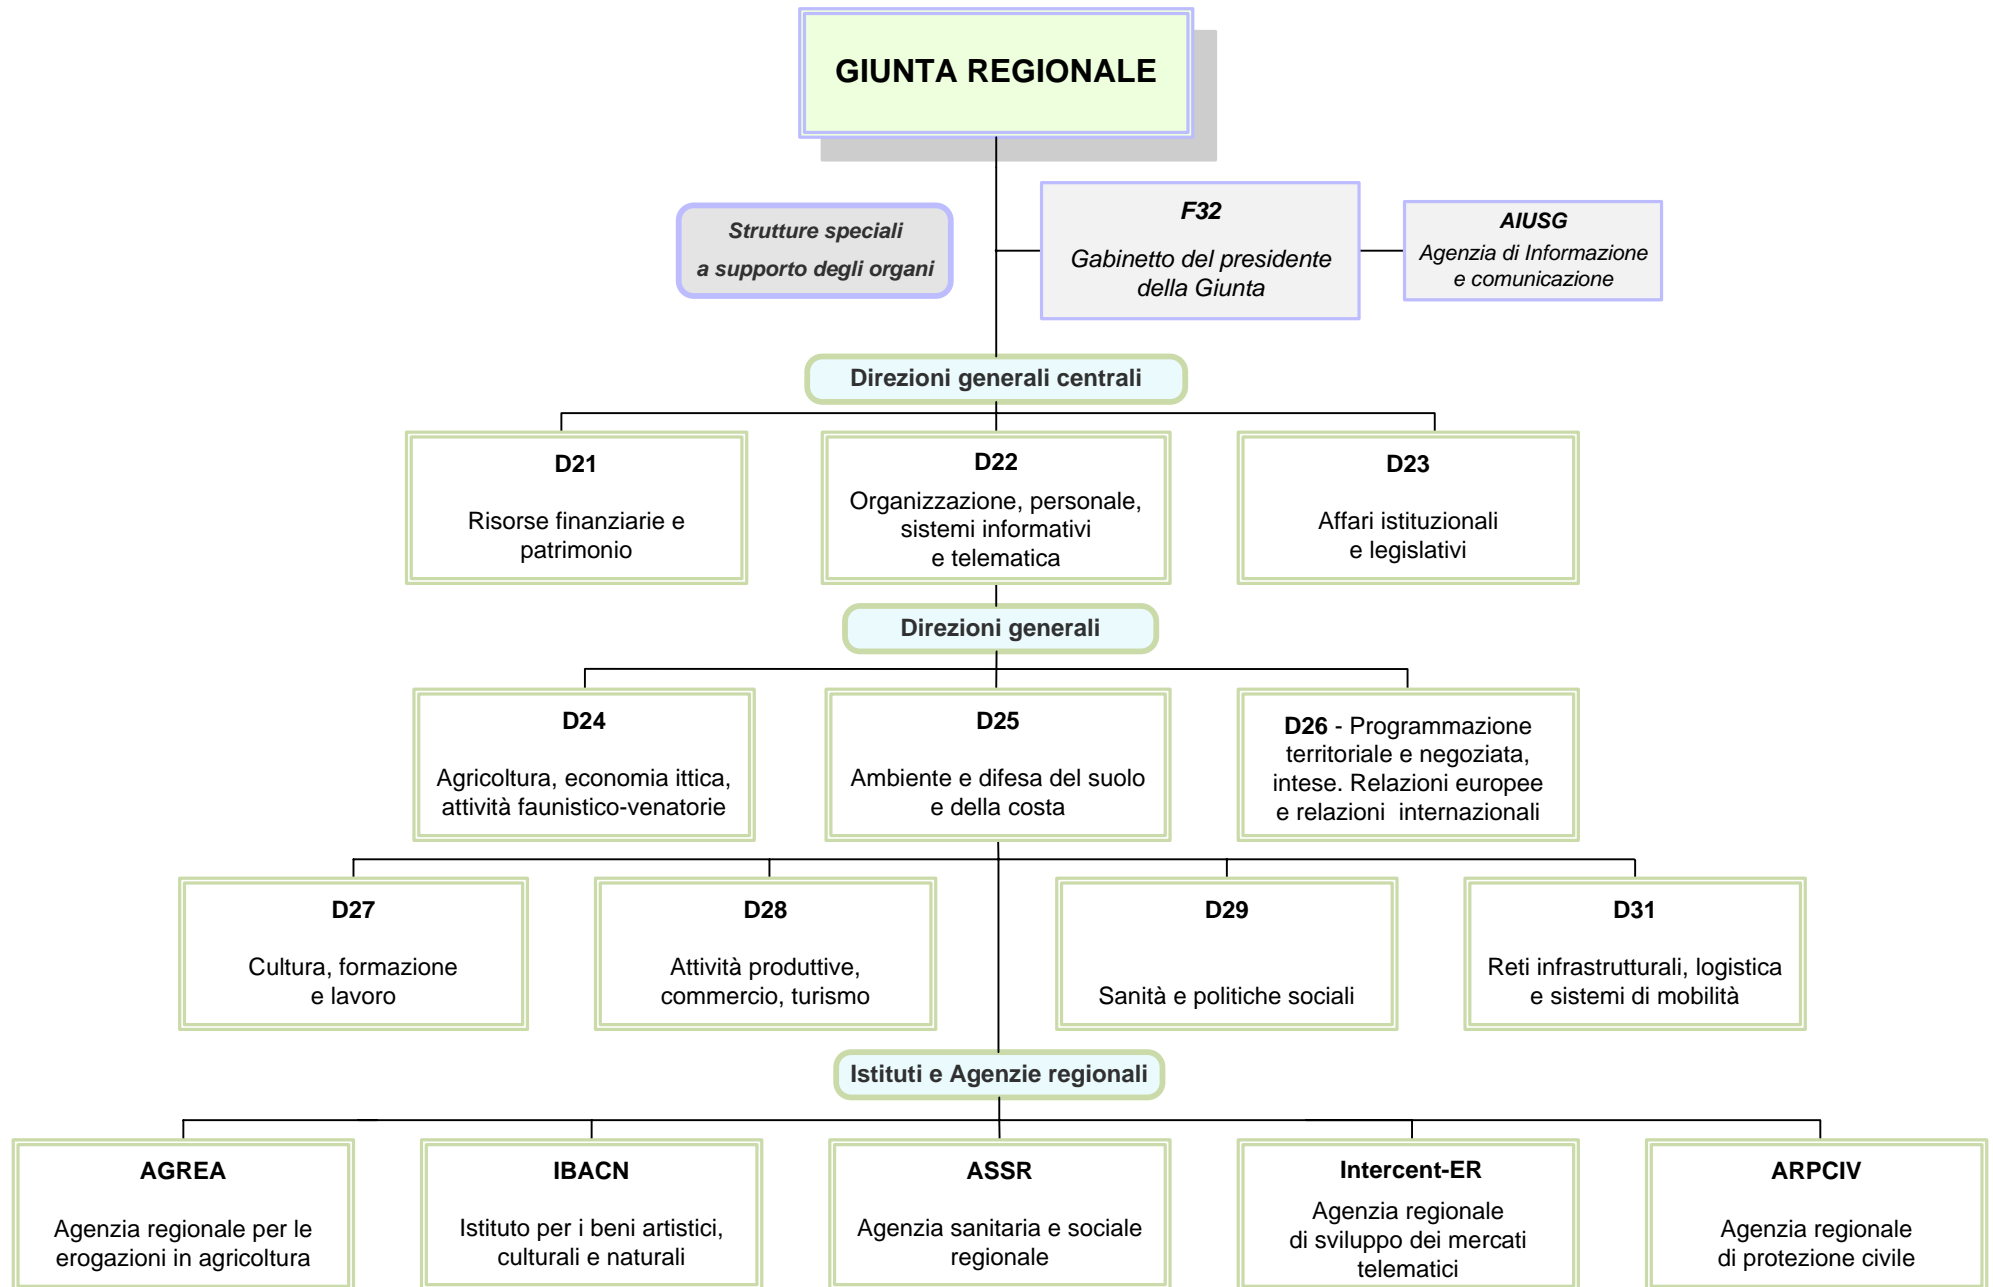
GIUNTA REGIONALE

Strutture speciali
a supporto degli organi

F32
Gabinetto del presidente della Giunta

AIUSG
Agenzia di Informazione e comunicazione

Direzioni generali centrali

D21
Risorse finanziarie e patrimonio

D22
Organizzazione, personale, sistemi informativi e telematica

D23
Affari istituzionali e legislativi

Direzioni generali

D24
Agricoltura, economia ittica, attività faunistico-venatorie

D25
Ambiente e difesa del suolo e della costa

D26 - Programmazione territoriale e negoziata, intese. Relazioni europee e relazioni internazionali

D27
Cultura, formazione e lavoro

D28
Attività produttive, commercio, turismo

D29
Sanità e politiche sociali

D31
Reti infrastrutturali, logistica e sistemi di mobilità

Istituti e Agenzie regionali

AGREA
Agenzia regionale per le erogazioni in agricoltura

IBACN
Istituto per i beni artistici, culturali e naturali

ASSR
Agenzia sanitaria e sociale regionale

Intercent-ER
Agenzia regionale di sviluppo dei mercati telematici

ARPCIV
Agenzia regionale di protezione civile